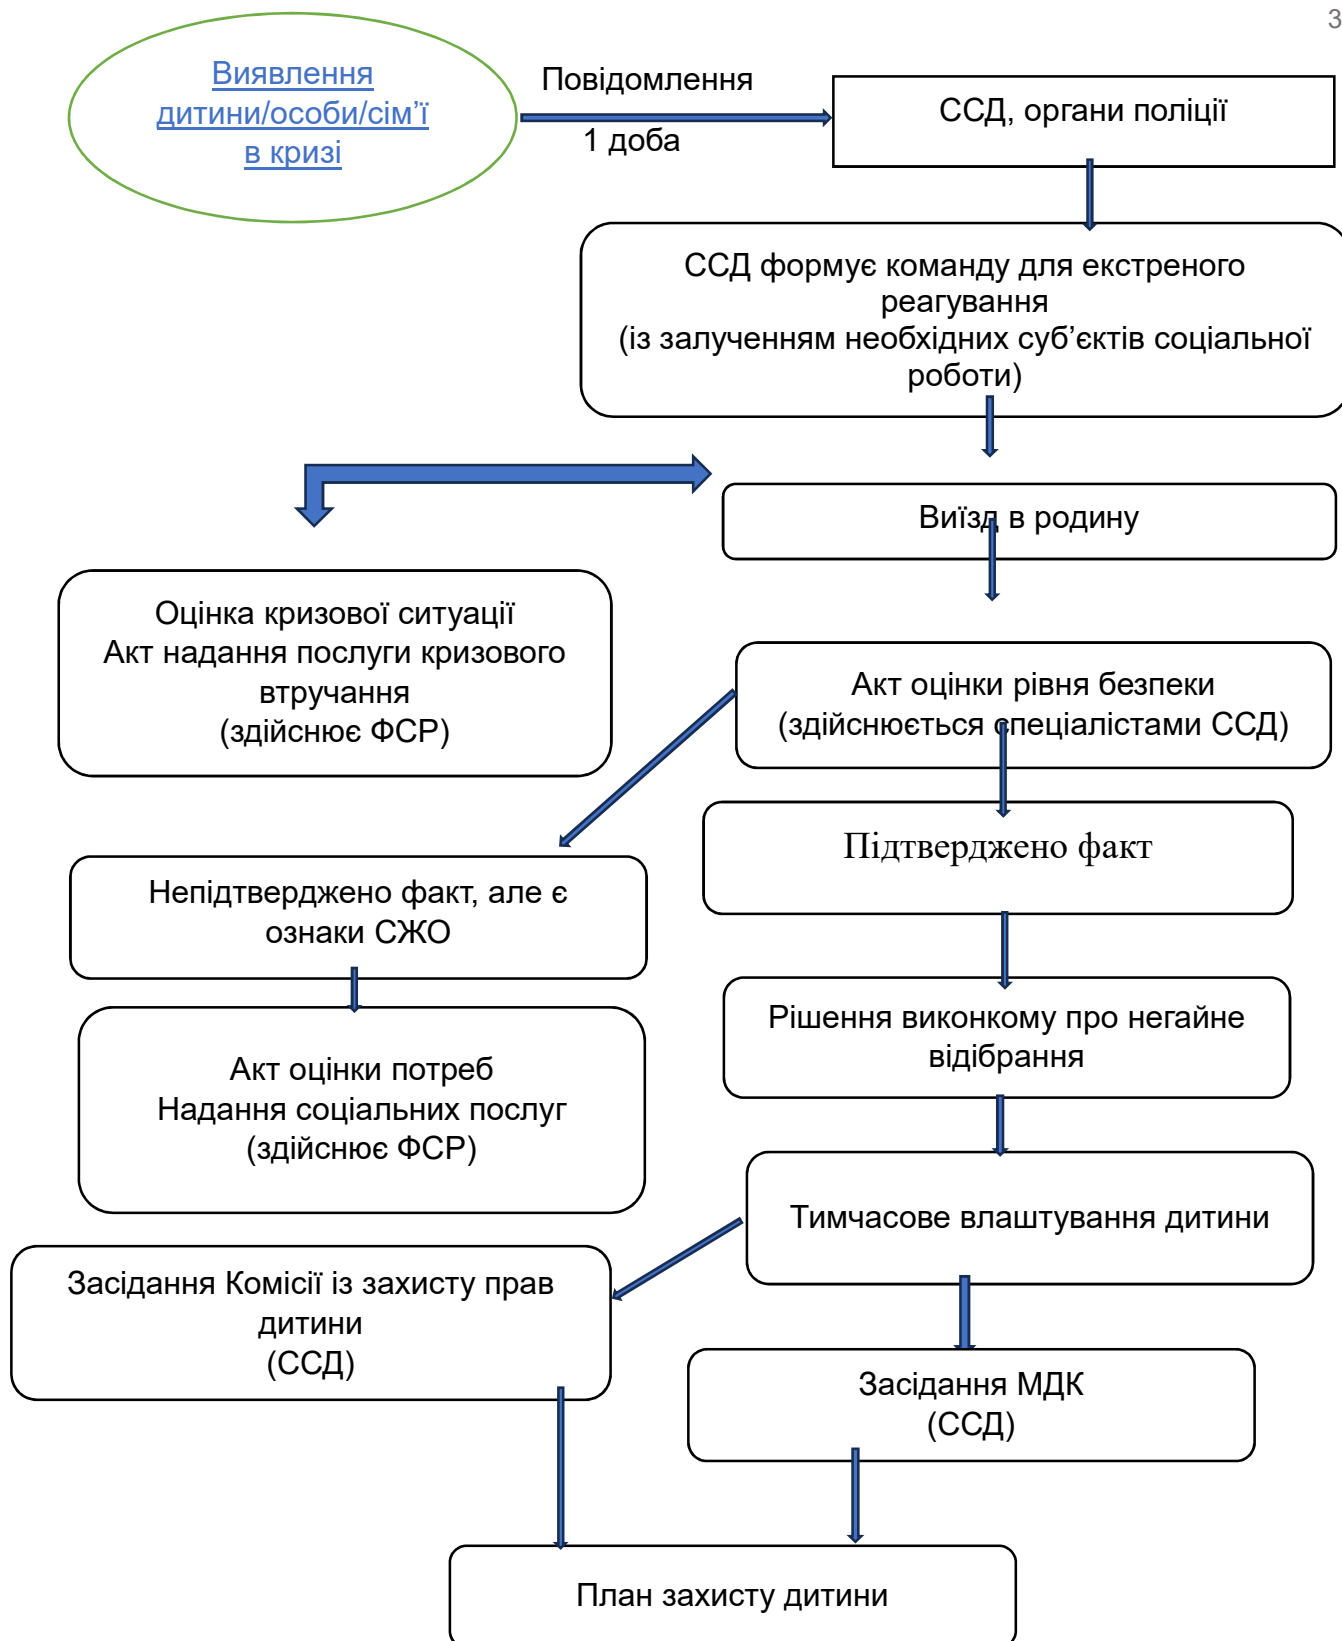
3

Виявлення дитини/особи/сім'ї в кризі

Повідомлення

1 доба

ССД, органи поліції

ССД формує команду для екстреного реагування
(із залученням необхідних суб'єктів соціальної роботи)

Виїзд в родину

Оцінка кризової ситуації
Акт надання послуги кризового втручання
(здійснює ФСР)

Акт оцінки рівня безпеки
(здійснюється спеціалістами ССД)

Підтверджено факт

Непідтверджено факт, але є ознаки СЖО

Рішення виконкому про негайне відібрання

Акт оцінки потреб
Надання соціальних послуг
(здійснює ФСР)

Тимчасове влаштування дитини

Засідання Комісії із захисту прав дитини
(ССД)

Засідання МДК
(ССД)

План захисту дитини